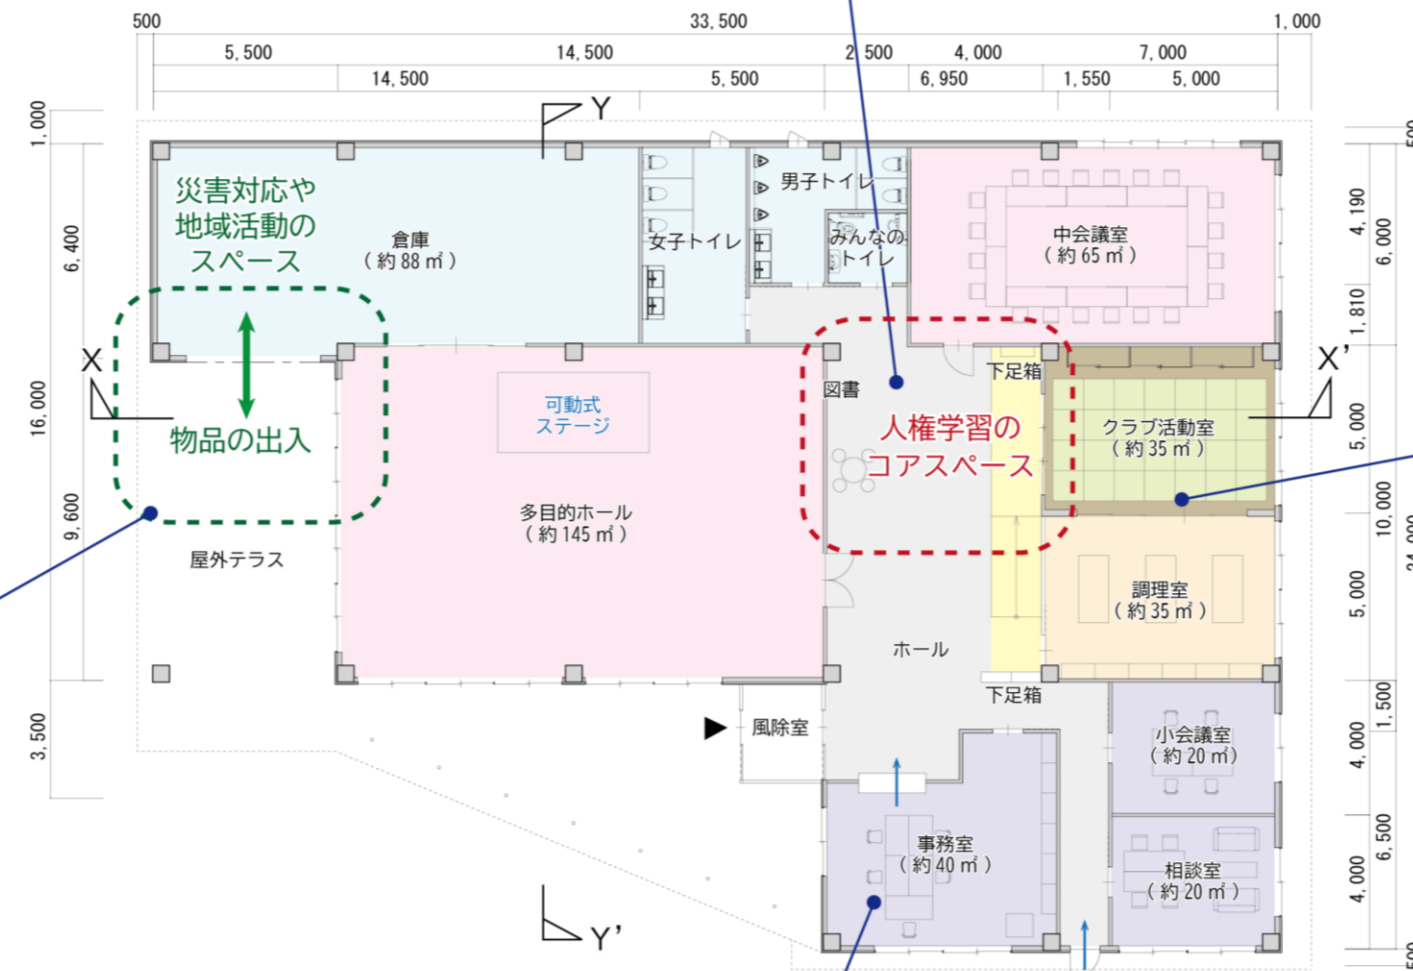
500
33, 500
1, 000
5, 500
14, 500
2, 500
4, 000
7, 000
14, 500
5, 500
6, 950
1, 550
5, 000
1, 000
6, 400
16, 000
9, 600
3, 500
Y
X
X'
Y'
災害対応や地域活動のスペース
倉庫
（約 88 ㎡）
女子トイレ
男子トイレ
みんなのトイレ
中会議室
（約 65 ㎡）
物品の出入
可動式ステージ
図書
下足箱
人権学習のコアスペース
クラブ活動室
（約 35 ㎡）
屋外テラス
多目的ホール
（約 145 ㎡）
調理室
（約 35 ㎡）
ホール
下足箱
風除室
小会議室
（約 20 ㎡）
事務室
（約 40 ㎡）
相談室
（約 20 ㎡）
500
4, 190
6, 000
1, 810
5, 000
10, 000
5, 000
1, 500
4, 000
6, 500
4, 000
500
24, 000